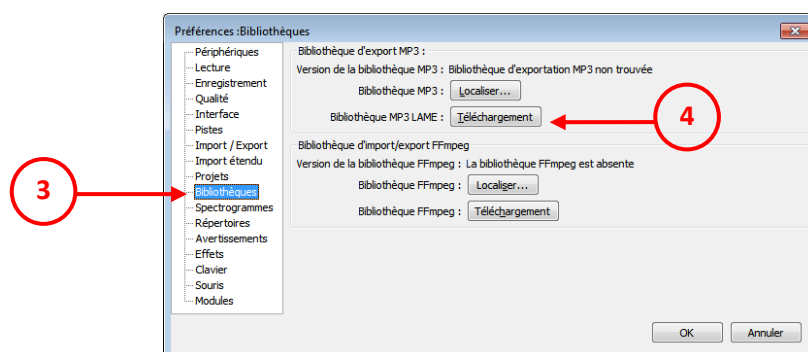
Préférences :Bibliothèques

Périphériques
Lecture
Enregistrement
Qualité
Interface
Pistes
Import / Export
Import étendu
Projets
Bibliothèques
Spectrogrammes
Répertoires
Avertissements
Effets
Clavier
Souris
Modules

3

Bibliothèque d'export MP3 :
Version de la bibliothèque MP3 : Bibliothèque d'exportation MP3 non trouvée
Bibliothèque MP3 : Localiser...
Bibliothèque MP3 LAME : Téléchargement

4

Bibliothèque d'import/export FFmpeg
Version de la bibliothèque FFmpeg : La bibliothèque FFmpeg est absente
Bibliothèque FFmpeg : Localiser...
Bibliothèque FFmpeg : Téléchargement

OK
Annuler